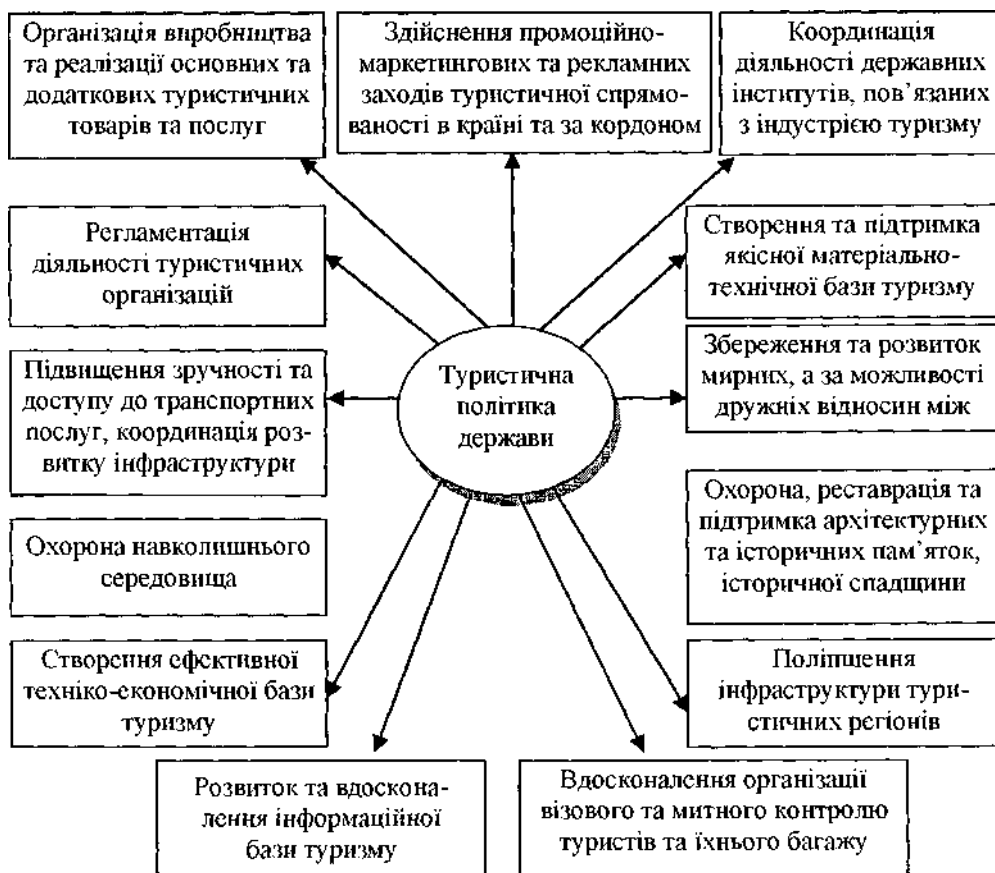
Організація виробництва та реалізації основних та додаткових туристичних товарів та послуг

Здійснення промоційно-маркетингових та рекламних заходів туристичної спрямованості в країні та за кордоном

Координація діяльності державних інститутів, пов'язаних з індустрією туризму

Регламентація діяльності туристичних організацій

Створення та підтримка якісної матеріально-технічної бази туризму

Підвищення зручності та доступу до транспортних послуг, координація розвитку інфраструктури

Туристична політика держави

Збереження та розвиток мирних, а за можливості дружніх відносин між

Охорона навколишнього середовища

Охорона, реставрація та підтримка архітектурних та історичних пам'яток, історичної спадщини

Створення ефективної техніко-економічної бази туризму

Поліпшення інфраструктури туристичних регіонів

Розвиток та вдосконалення інформаційної бази туризму

Вдосконалення організації візового та митного контролю туристів та їхнього багажу